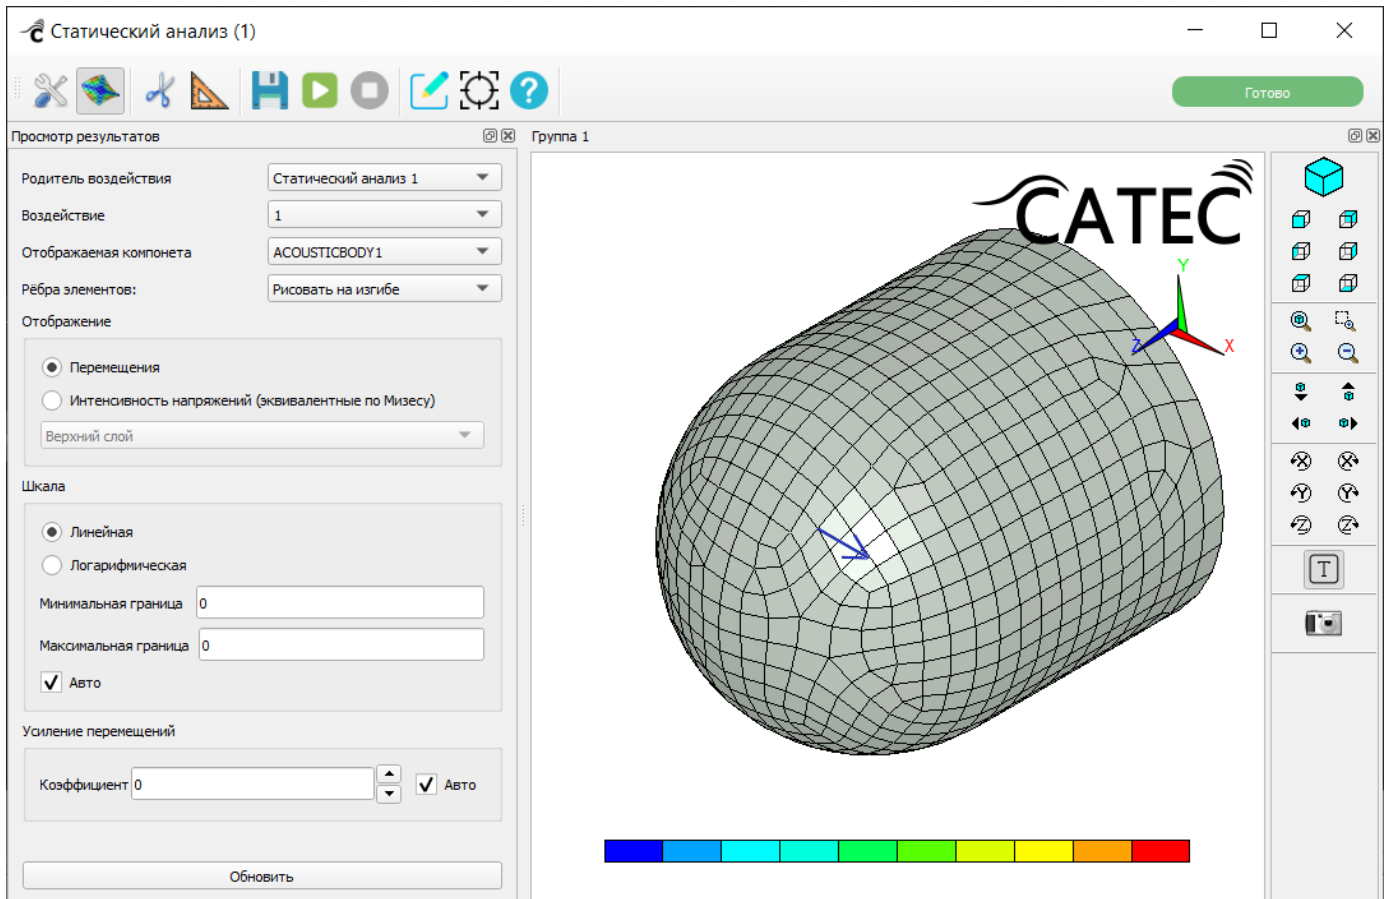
Статический анализ (1)

Готово

Просмотр результатов

Группа 1

Родитель воздействия Статический анализ 1

Воздействие 1

Отображаемая компонета ACOUSTICBODY1

Рёбра элементов: Рисовать на изгибе

Отображение

Перемещения

Интенсивность напряжений (эквивалентные по Мизесу)

Верхний слой

Шкала

Линейная

Логарифмическая

Минимальная граница 0

Максимальная граница 0

Авто

Усиление перемещений

Коэффициент 0

Авто

Обновить

CATEC

Y

X

Z

T